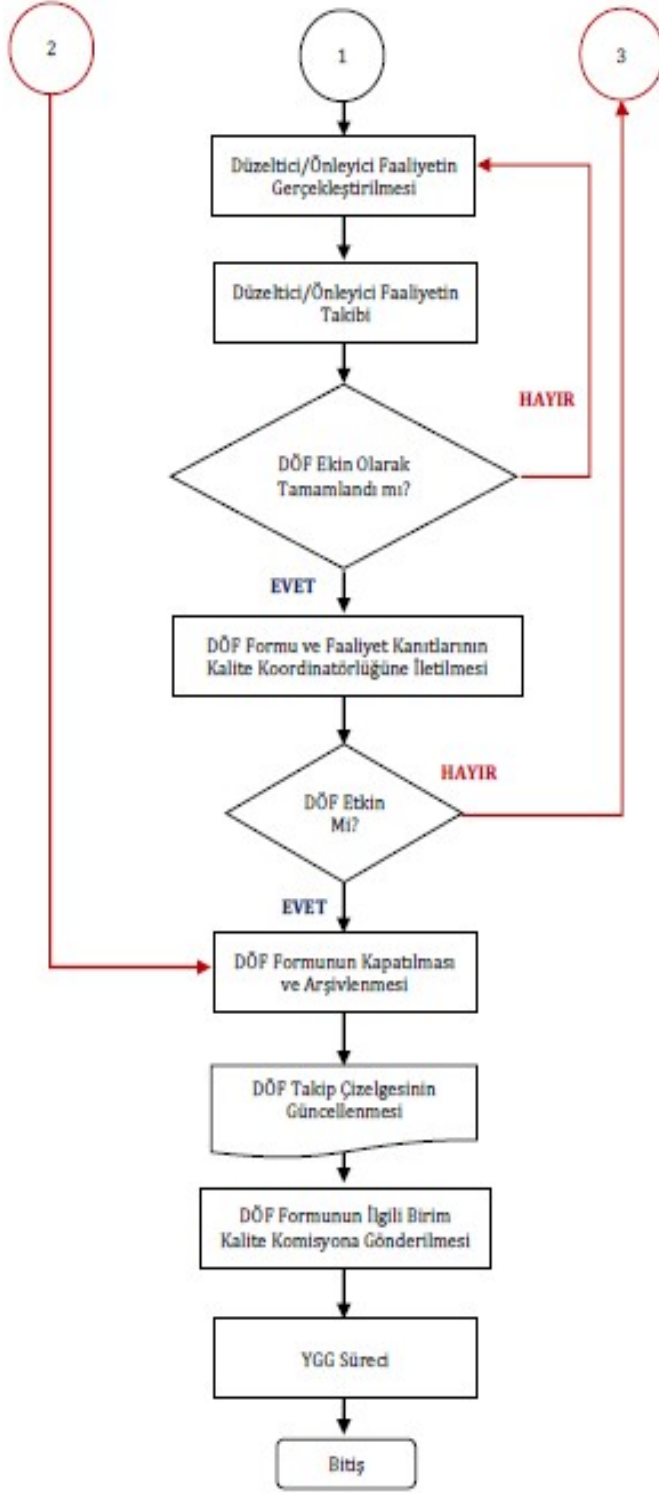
2

1

3

Düzeltici/Önleyici Faaliyetin Gerçekleştirilmesi

Düzeltici/Önleyici Faaliyetin Takibi

HAYIR

DÖF Ekin Olarak Tamamlandı mı?

EVET

DÖF Formu ve Faaliyet Kanıtlarının Kalite Koordinatörlüğüne İletilmesi

HAYIR

DÖF Etkin Mi?

EVET

DÖF Formunun Kapatılması ve Arşivlenmesi

DÖF Takip Çizelgesinin Güncellenmesi

DÖF Formunun İlgili Birim Kalite Komisyona Gönderilmesi

YGG Süreci

Bitiş